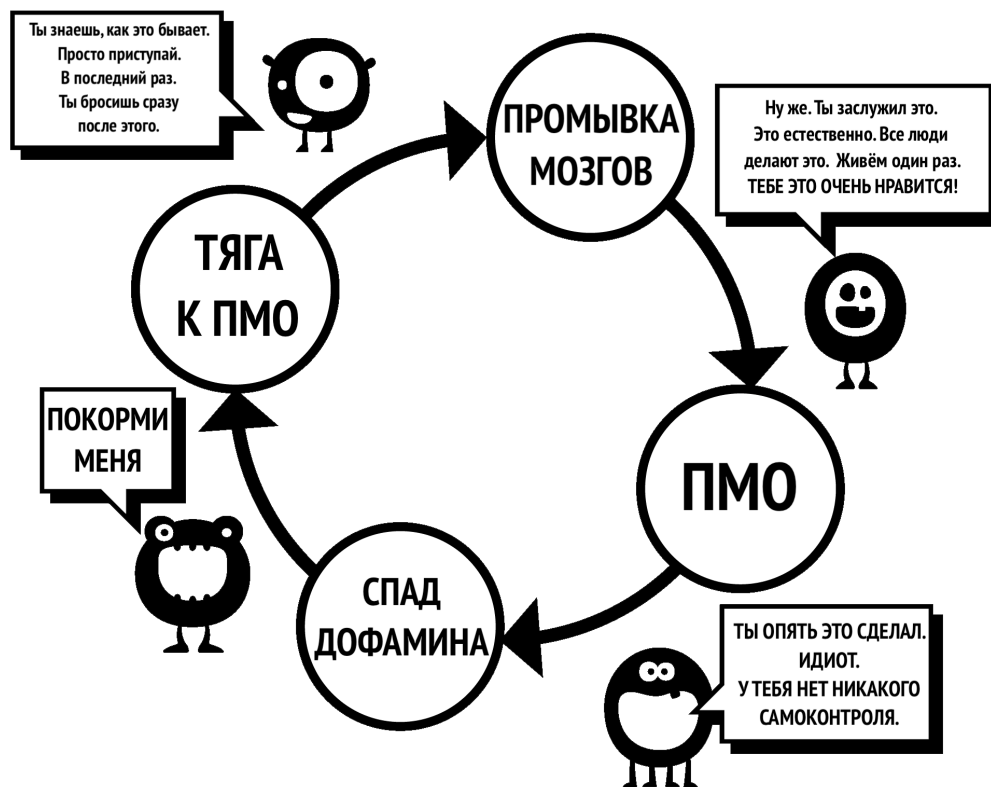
Ты знаешь, как это бывает. Просто приступай. В последний раз. Ты бросишь сразу после этого.

ПРОМЫВКА МОЗГОВ

Ну же. Ты заслужил это. Это естественно. Все люди делают это. Живём один раз. ТЕБЕ ЭТО ОЧЕНЬ НРАВИТСЯ!

ТЯГА К ПМО

ПОКОРМИ МЕНЯ

ПМО

СПАД ДОФАМИНА

ТЫ ОПЯТЬ ЭТО СДЕЛАЛ. ИДИОТ. У ТЕБЯ НЕТ НИКАКОГО САМОКОНТРОЛЯ.